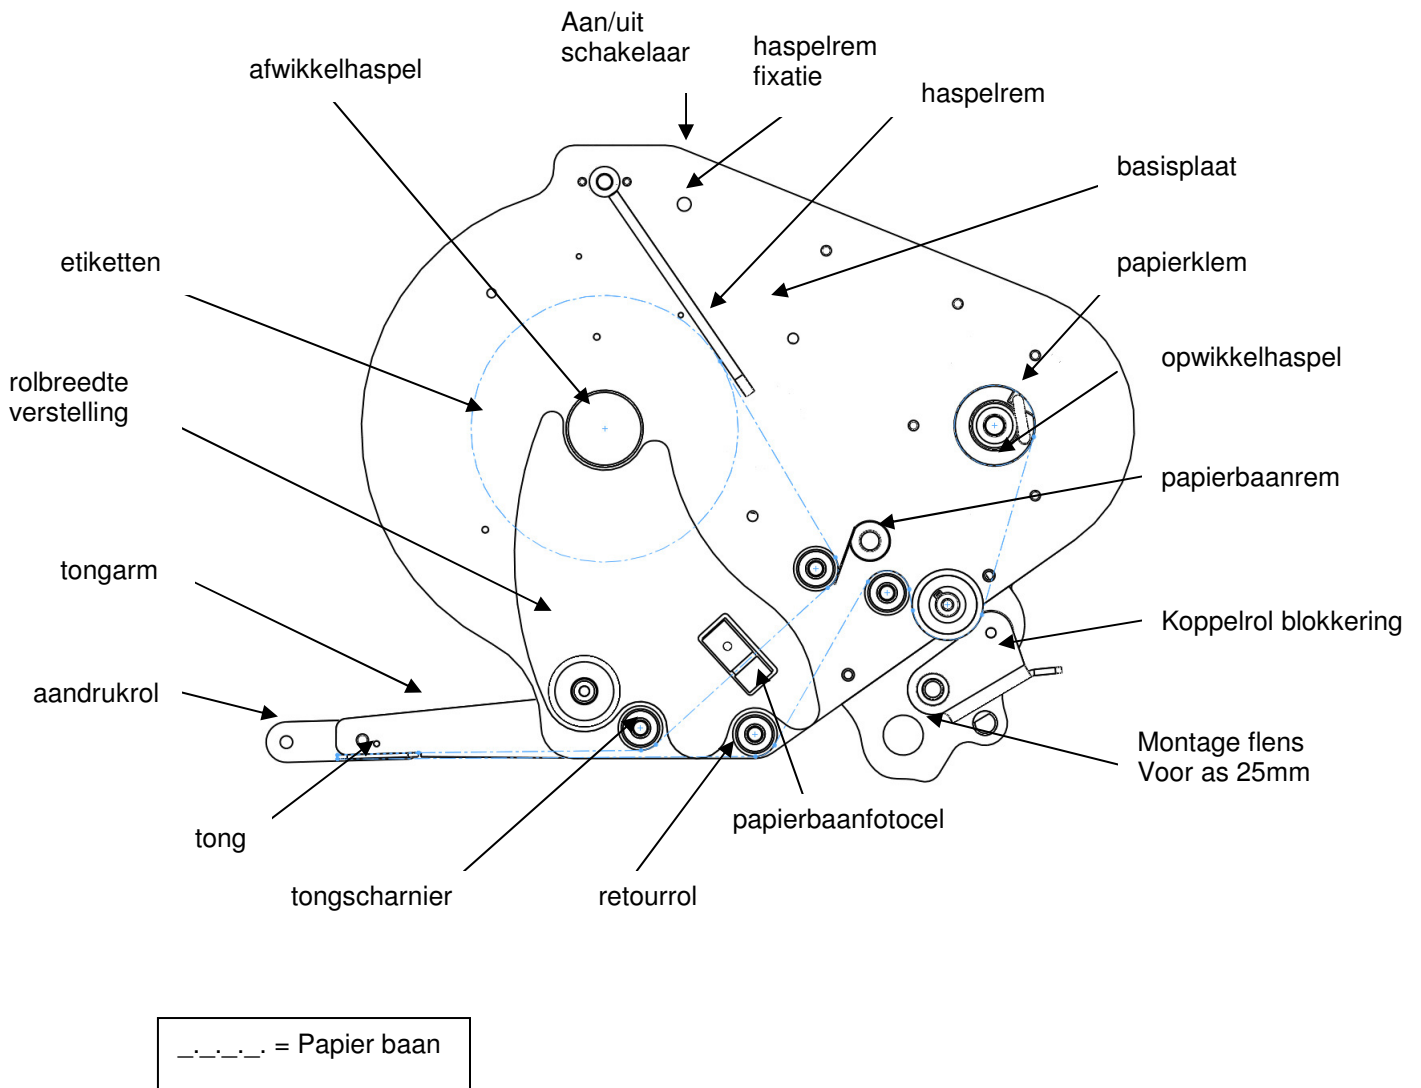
Aan/uit schakelaar

haspelrem fixatie

afwikkelhaspel

haspelrem

basisplaat

etiketten

papierklem

rolbreedte verstelling

opwikkelhaspel

papierbaanrem

tongarm

Koppelrol blokkering

aandrukrol

Montage flens Voor as 25mm

papierbaanfotocel

tong

tongscharnier

retourrol

_._._._. = Papier baan